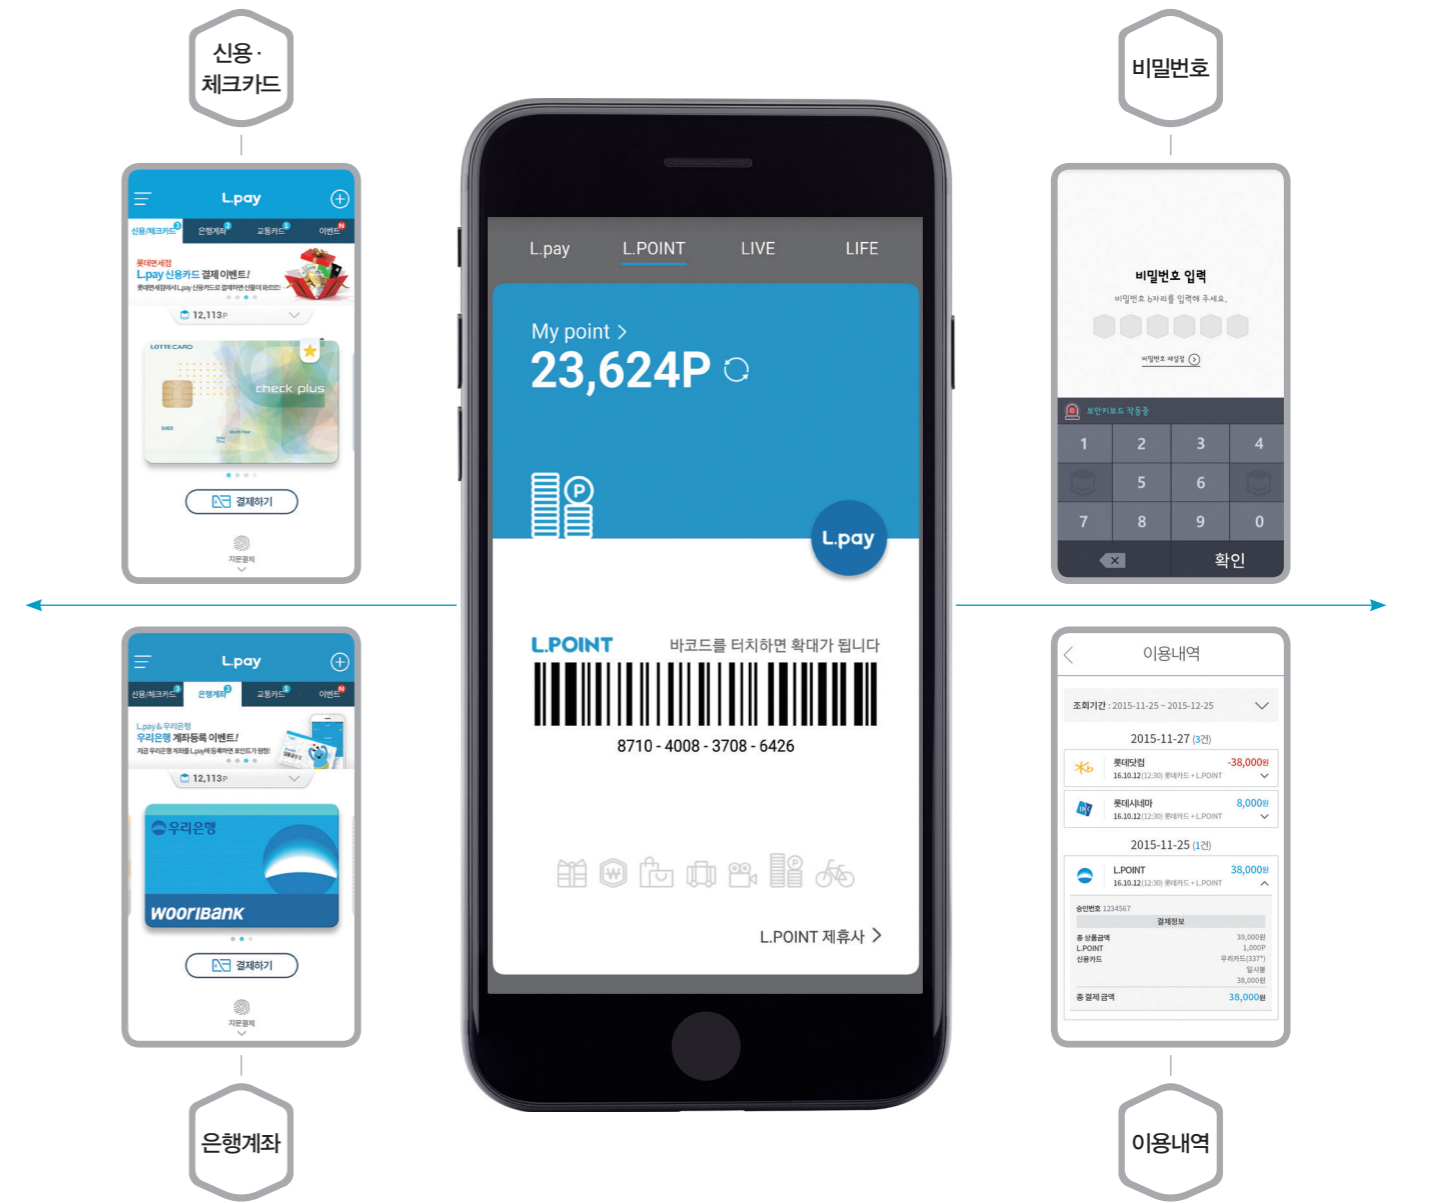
신용·체크카드

비밀번호

L.pay
신용/체크카드 은행계좌 교통카드 이벤트
롯데면세점
L.pay 신용카드 결제 이벤트!
12,113P
LOTTECARD
check plus
결제하기
지문결제

L.pay L.POINT LIVE LIFE
My point >
23,624P
L.pay
L.POINT 바코드를 터치하면 확대가 됩니다
8710 - 4008 - 3708 - 6426
L.POINT 제휴사 >

비밀번호 입력
비밀번호 6자리를 입력해 주세요.
비밀번호 재설정
보안키보드 작동중
1 2 3 4
5 6
7 8 9 0
확인

L.pay
신용/체크카드 은행계좌 교통카드 이벤트
L.pay & 우리은행
우리은행 계좌등록 이벤트!
12,113P
우리은행
wooriBank
결제하기
지문결제

이용내역
조회기간 : 2015-11-25 ~ 2015-12-25
2015-11-27 (3건)
롯데닷컴 -38,000원
16.10.12(12:30) 롯데카드 + L.POINT
롯데시네마 8,000원
16.10.12(12:30) 롯데카드 + L.POINT
2015-11-25 (1건)
L.POINT 38,000원
16.10.12(12:30) 롯데카드 + L.POINT
승인번호 1234567
결제정보
총 상품금액 39,000원
L.POINT 1,000P
신용카드 우리카드(337*)
일시불
38,000원
총 결제 금액 38,000원

은행계좌

이용내역